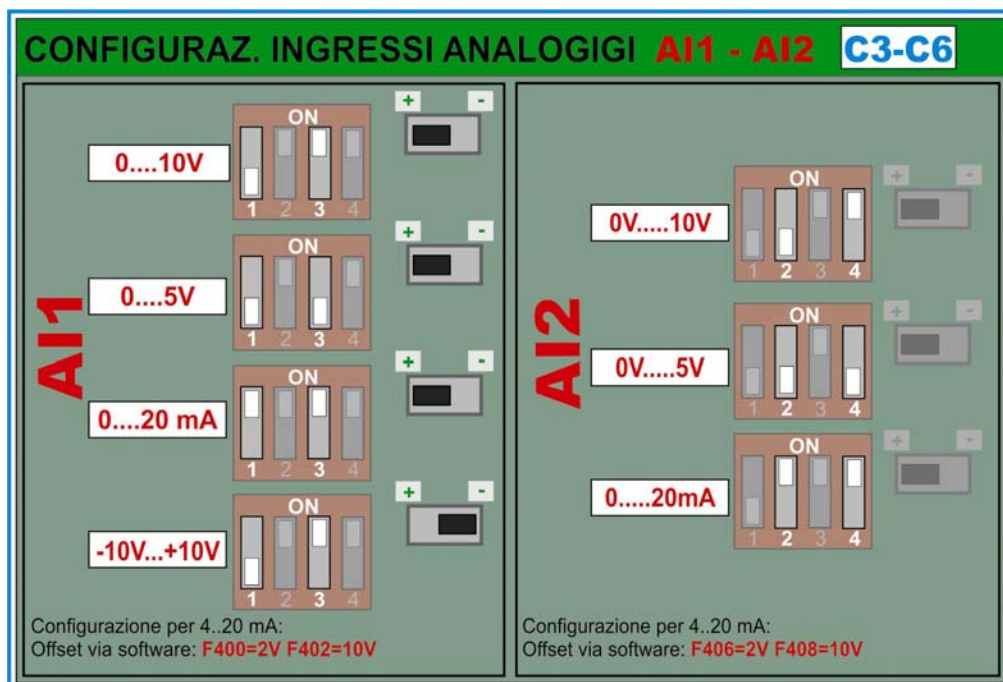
CONFIGURAZ. INGRESSI ANALOGIGI AI1 - AI2 C3-C6

AI1

0....10V
ON
1 2 3 4
+ -

0....5V
ON
1 2 3 4
+ -

0....20 mA
ON
1 2 3 4
+ -

-10V...+10V
ON
1 2 3 4
+ -

Configurazione per 4..20 mA:
Offset via software: F400=2V F402=10V

AI2

0V.....10V
ON
1 2 3 4
+ -

0V.....5V
ON
1 2 3 4
+ -

0.....20mA
ON
1 2 3 4
+ -

Configurazione per 4..20 mA:
Offset via software: F406=2V F408=10V